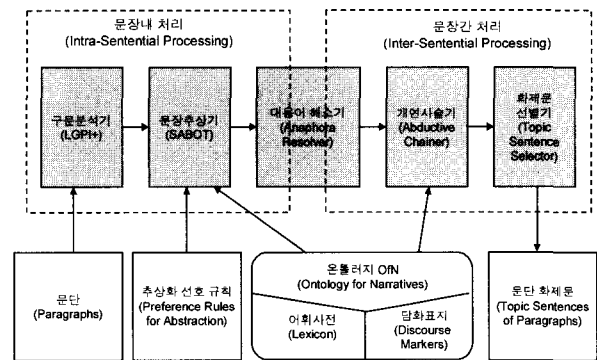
문장내 처리
(Intra-Sentential Processing)

문장간 처리
(Inter-Sentential Processing)

구문분석기
(LGPI+)

문장추상기
(SABOT)

대용어 해소기
(Anaphora Resolver)

개연사슬기
(Abductive Chainer)

화제문 선별기
(Topic Sentence Selector)

문단
(Paragraphs)

추상화 선호 규칙
(Preference Rules for Abstraction)

온톨러지 OfN
(Ontology for Narratives)

어휘사전
(Lexicon)

담화표지
(Discourse Markers)

문단 화제문
(Topic Sentences of Paragraphs)